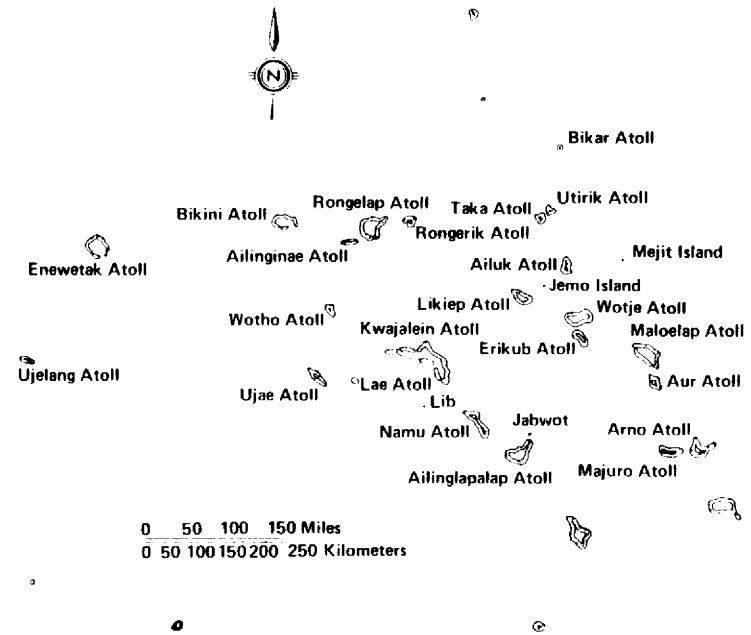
N

Bikar Atoll

Rongelap Atoll

Taka Atoll

Utirik Atoll

Bikini Atoll

Rongerik Atoll

Ailinginae Atoll

Mejit Island

Enewetak Atoll

Ailuk Atoll

Jemo Island

Likiep Atoll

Wotje Atoll

Wotho Atoll

Kwajalein Atoll

Maloelap Atoll

Erikub Atoll

Ujelang Atoll

Lae Atoll

Aur Atoll

Ujae Atoll

Lib

Jabwot

Arno Atoll

Namu Atoll

Majuro Atoll

Ailinglapalap Atoll

0 50 100 150 Miles
0 50 100 150 200 250 Kilometers